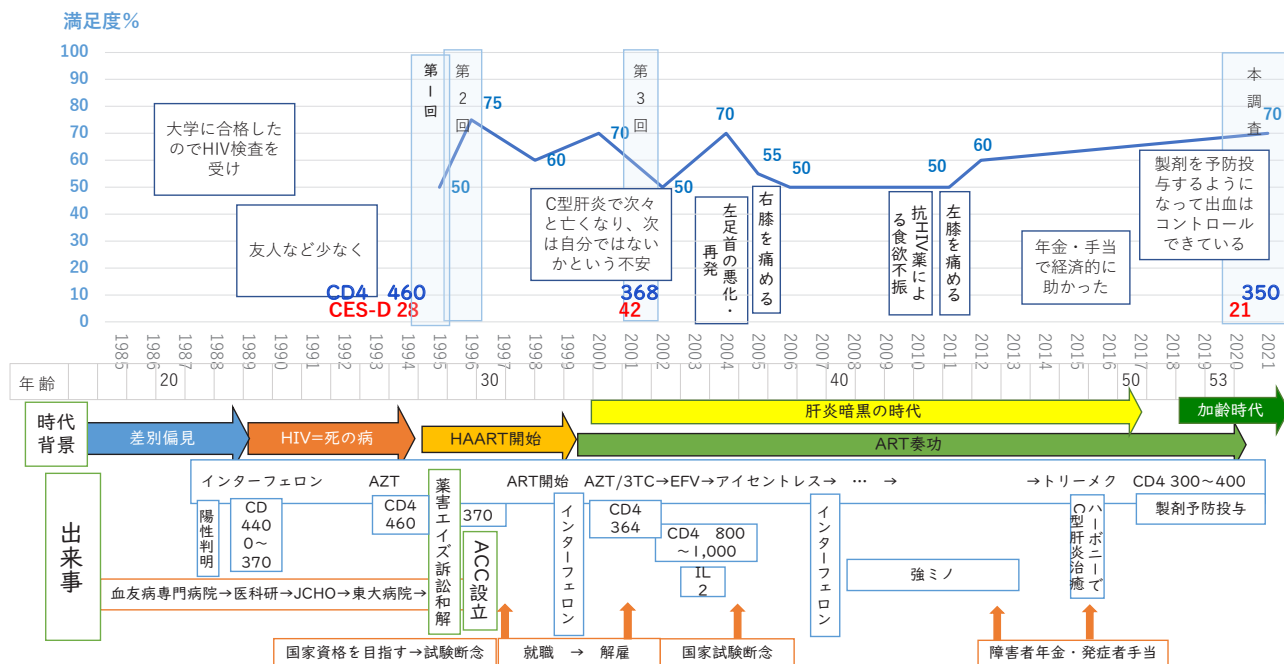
満足度%

100
90
80
70
60
50
40
30
20
10
0

第Ⅰ回
第2回
第3回
本調査

75
50
60
70
50
70
55
50
50
60
70

大学に合格したのでHIV検査を受け

友人など少なく

C型肝炎で次々と亡くなり、次は自分ではないかという不安

左足首の悪化・再発

右膝を痛める

抗HIV薬による食欲不振

左膝を痛める

年金・手当で経済的に助かった

製剤を予防投与するようになって出血はコントロールできている

CD4 460
CES-D 28
368
42
350
21

1985 1986 1987 1988 1989 1990 1991 1992 1993 1994 1995 1996 1997 1998 1999 2000 2001 2002 2003 2004 2005 2006 2007 2008 2009 2010 2011 2012 2013 2014 2015 2016 2017 2018 2019 2020 2021

年齢 20 30 40 50 53

時代背景
差別偏見
HIV=死の病
HAART開始
肝炎暗黒の時代
ART奏功
加齢時代

出来事
インターフェロン AZT ART開始 AZT/3TC→EFV→アイセントレス→ … → →トリーメク CD4 300~400
陽性判明
CD 4400~370
CD4 460
薬害エイズ訴訟和解
370
ACC設立
インターフェロン
CD4 364
CD4 800~1,000
IL 2
インターフェロン
強ミノ
ハーボニーでC型肝炎治癒
製剤予防投与
血友病専門病院→医科研→JCHO→東大病院→
国家資格を目指す→試験断念
就職 → 解雇
国家試験断念
障害者年金・発症者手当